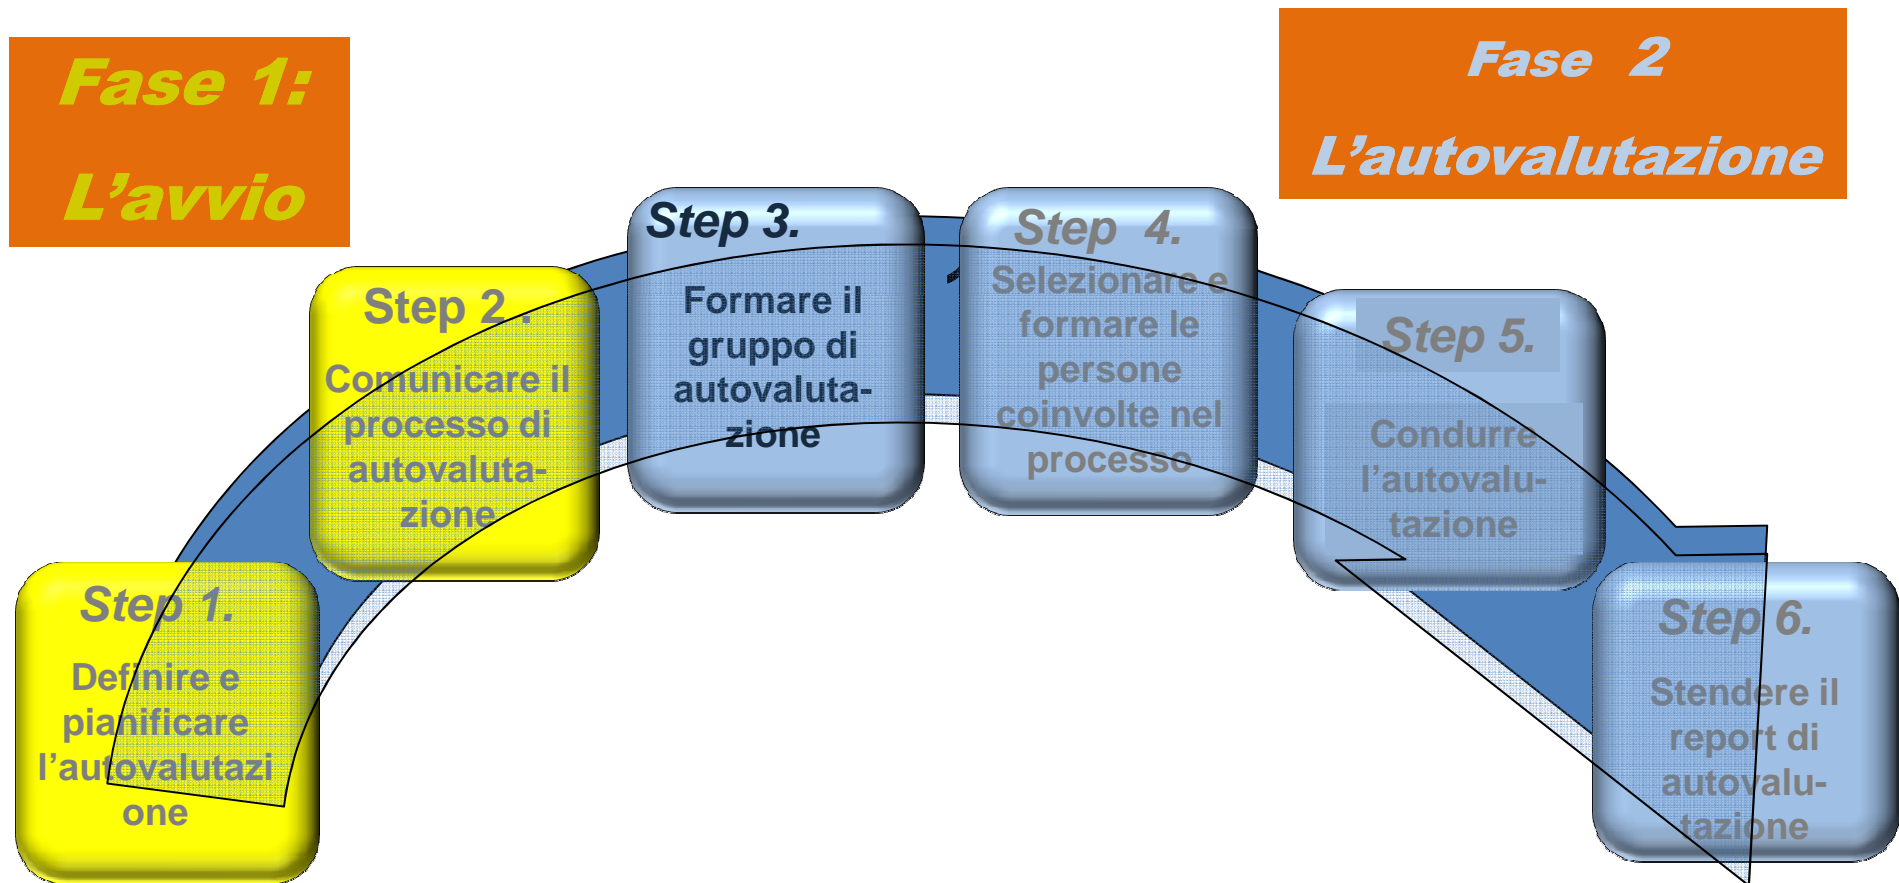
Fase 1:
L'avvio

Fase 2
L'autovalutazione

Step 1.
Definire e pianificare l'autovalutazione

Step 2 .
Comunicare il processo di autovalutazione

Step 3.
Formare il gruppo di autovalutazione

Step 4.
Selezionare e formare le persone coinvolte nel processo

Step 5.
Condurre l'autovalutazione

Step 6.
Stendere il report di autovalutazione